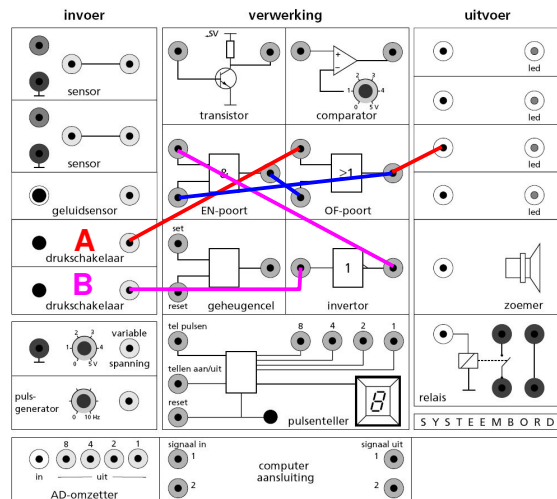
invoer

verwerking

uitvoer

sensor

sensor

geluidsensor

A
drukschakelaar

B
drukschakelaar

1 2 3 4
0 5V
variable spanning

puls-generator
0 10 Hz

5V
transistor

comparator
1 2 3 4
0 5V

&
EN-poort

≥1
OF-poort

set
reset
geheugencel

1
invertor

tel pulsen
8 4 2 1
tellen aan/uit
reset
8
pulsenteller

led
led
led
led

zoemer

relais

S Y S T E E M B O R D

8 4 2 1
in uit
AD-omzetter

signaal in
1
2
computer aansluiting
signaal uit
1
2